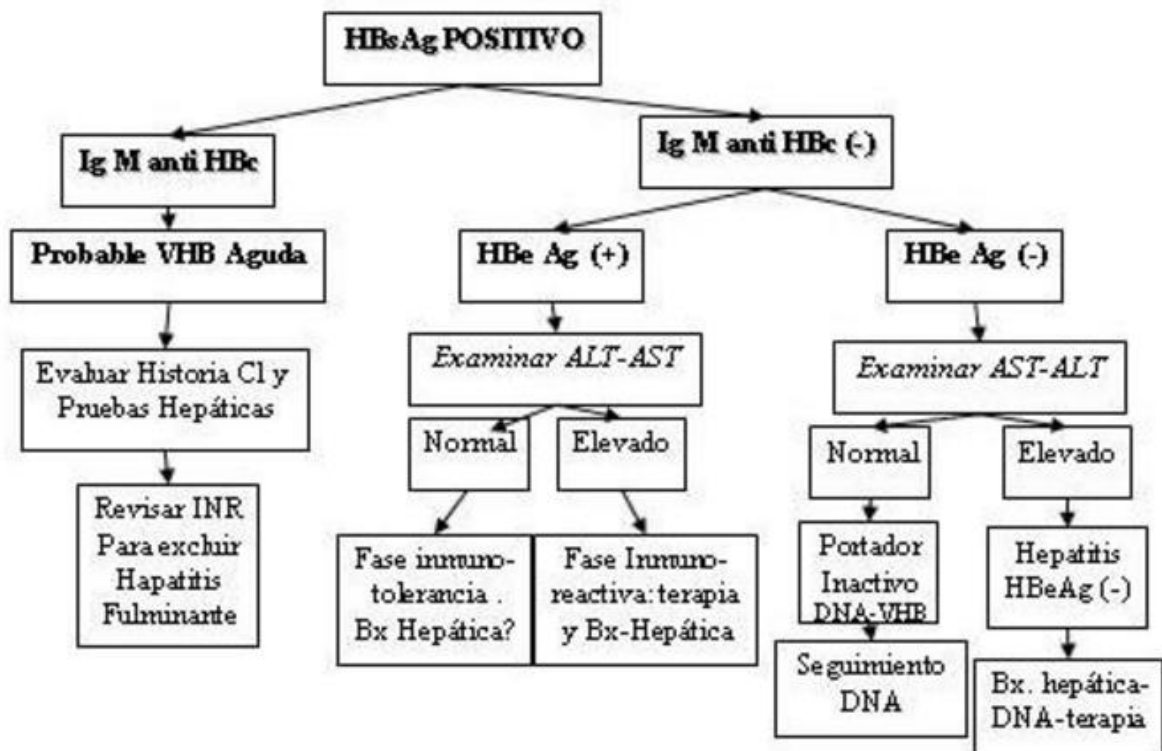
HBsAg POSITIVO

Ig M anti HBc

Probable VHB Aguda

Evaluar Historia Cl y Pruebas Hepáticas

Revisar INR Para excluir Hapatitis Fulminante

Ig M anti HBc (-)

HBe Ag (+)

*Examinar ALT-AST*

Normal

Fase inmuno-tolerancia . Bx Hepática?

Elevado

Fase Inmuno-reactiva: terapia y Bx-Hepática

HBe Ag (-)

*Examinar AST-ALT*

Normal

Portador Inactivo DNA-VHB

Seguimiento DNA

Elevado

Hepatitis HBeAg (-)

Bx. hepática-DNA-terapia